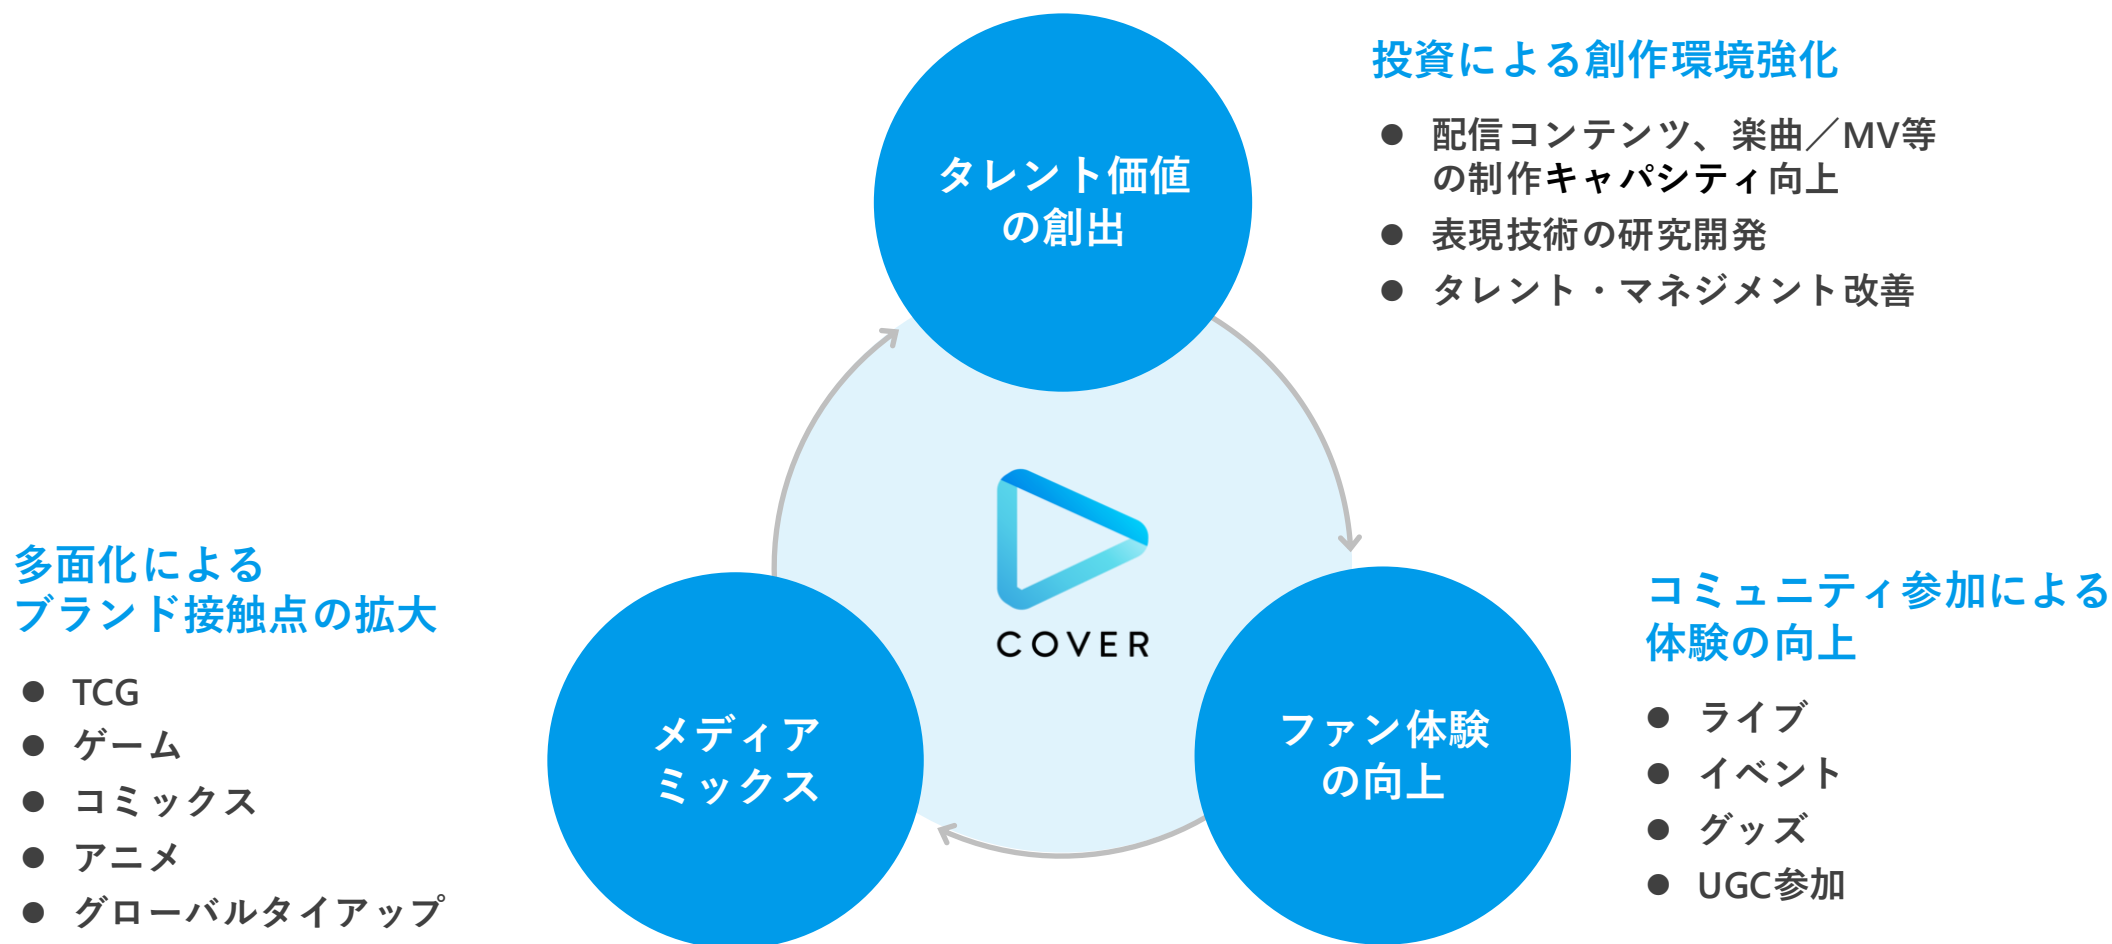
タレント価値の創出

投資による創作環境強化

● 配信コンテンツ、楽曲／MV等の制作キャパシティ向上
● 表現技術の研究開発
● タレント・マネジメント改善

COVER

多面化によるブランド接触点の拡大

● TCG
● ゲーム
● コミックス
● アニメ
● グローバルタイアップ

メディアミックス

ファン体験の向上

コミュニティ参加による体験の向上

● ライブ
● イベント
● グッズ
● UGC参加